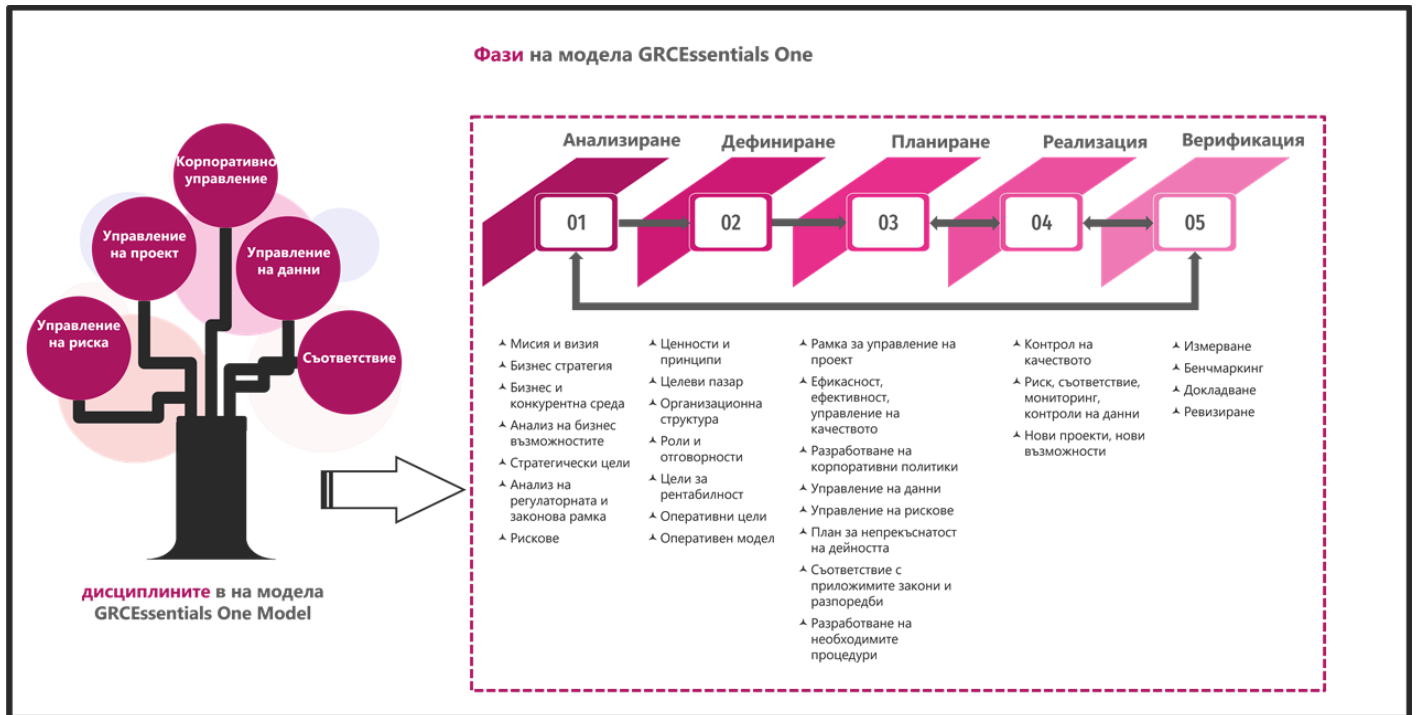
Фази на модела GRCEssentials One

Корпоративно управление

Управление на проект

Управление на данни

Управление на риска

Съответствие

дисциплините в на модела GRCEssentials One Model

Анализиране

Дефиниране

Планиране

Реализация

Верификация

01

02

03

04

05

- Мисия и визия
- Бизнес стратегия
- Бизнес и конкурентна среда
- Анализ на бизнес възможностите
- Стратегически цели
- Анализ на регулаторната и законова рамка
- Рискове

- Ценности и принципи
- Целеви пазар
- Организационна структура
- Роли и отговорности
- Цели за рентабилност
- Оперативни цели
- Оперативен модел

- Рамка за управление на проект
- Ефикасност, ефективност, управление на качеството
- Разработване на корпоративни политики
- Управление на данни
- Управление на рискове
- План за непрекъснатост на дейността
- Съответствие с приложимите закони и разпоредби
- Разработване на необходимите процедури

- Контрол на качеството
- Риск, съответствие, мониторинг, контроли на данни
- Нови проекти, нови възможности

- Измерване
- Бенчмаркинг
- Докладване
- Ревизиране